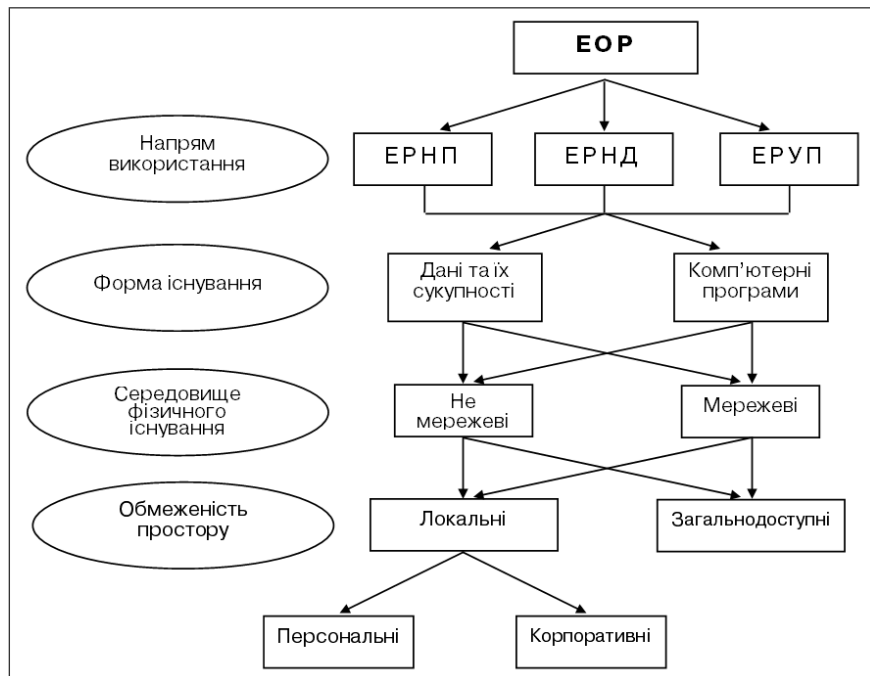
ЕОР

Напрям використання

ЕРНП

ЕРНД

ЕРУП

Форма існування

Дані та їх сукупності

Комп'ютерні програми

Середовище фізичного існування

Не мережеві

Мережеві

Обмеженість простору

Локальні

Загальнодоступні

Персональні

Корпоративні